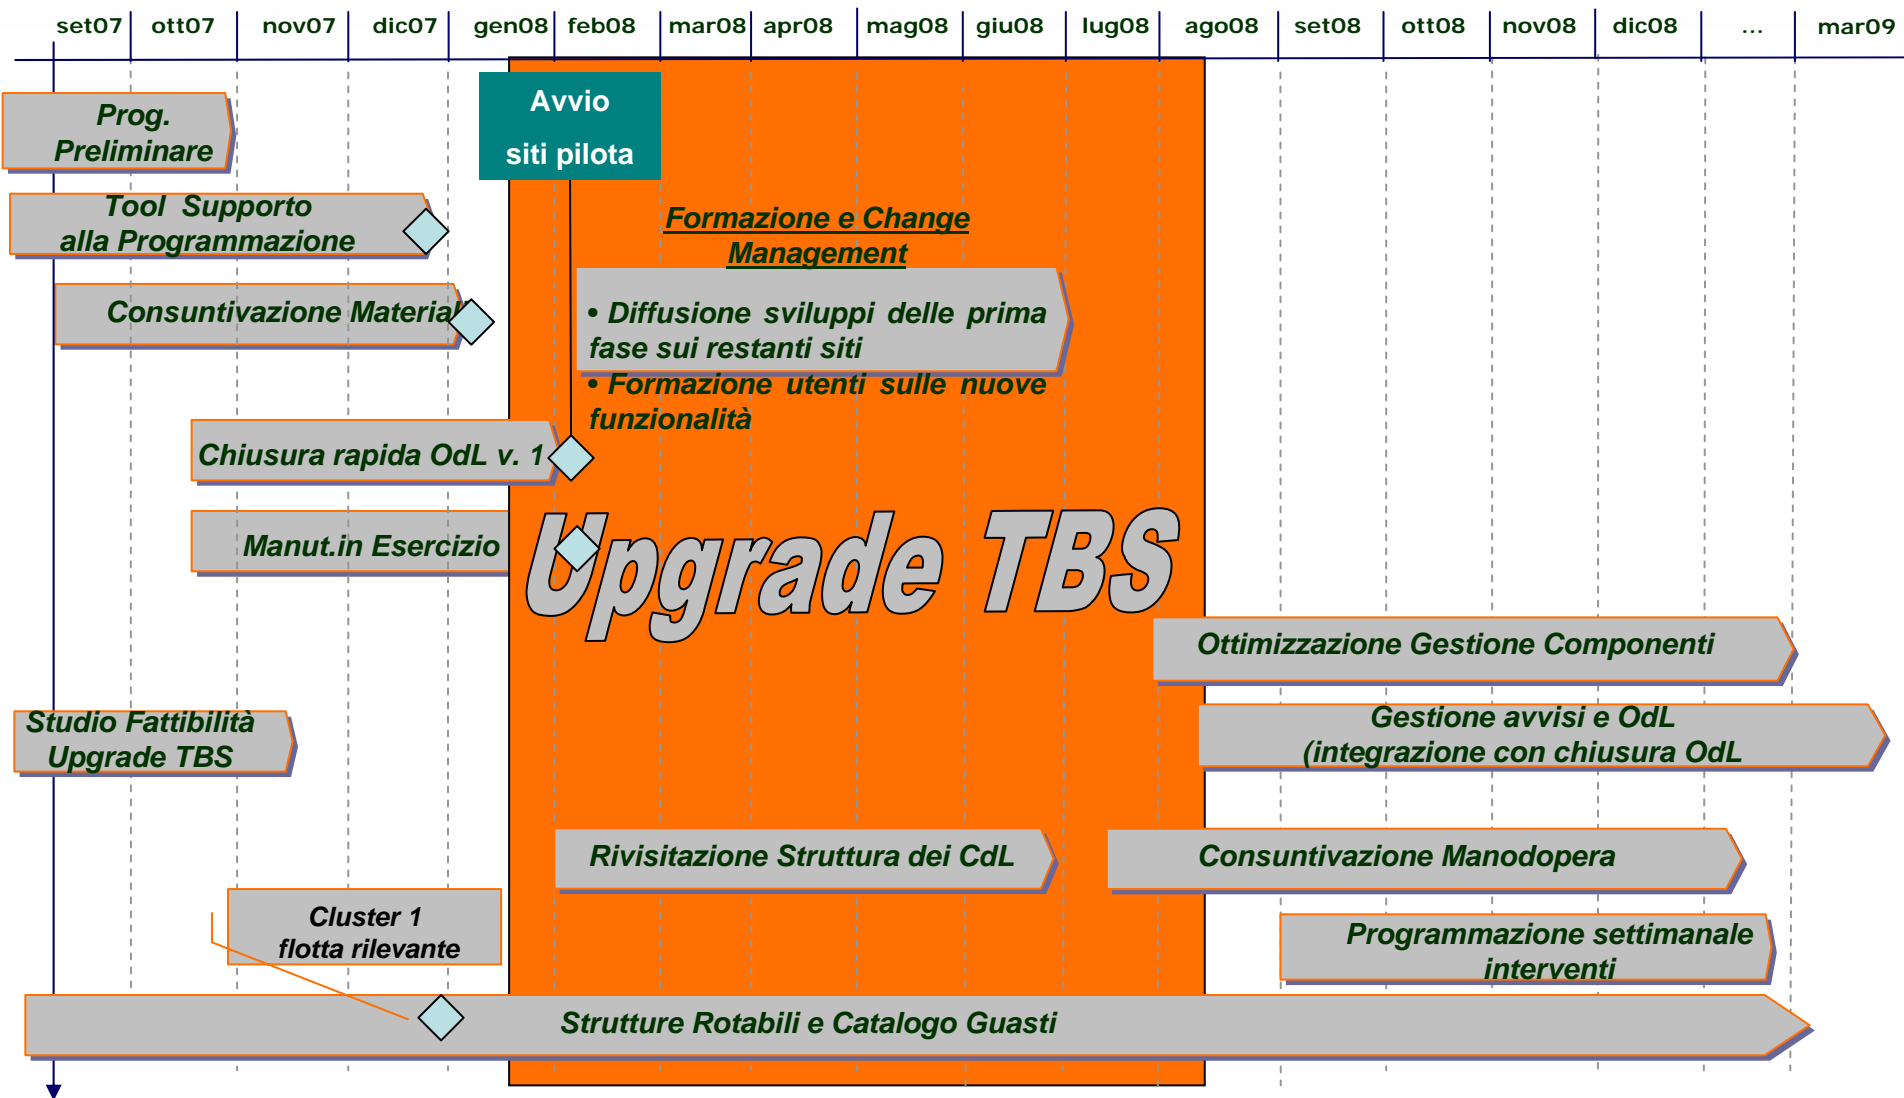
set07 ott07 nov07 dic07 gen08 feb08 mar08 apr08 mag08 giu08 lug08 ago08 set08 ott08 nov08 dic08 ... mar09

Prog. Preliminare

Avvio siti pilota

Tool Supporto alla Programmazione

Formazione e Change Management

Consuntivazione Materiali

• Diffusione sviluppi delle prima fase sui restanti siti
• Formazione utenti sulle nuove funzionalità

Chiusura rapida OdL v. 1

Manut.in Esercizio

Upgrade TBS

Ottimizzazione Gestione Componenti

Studio Fattibilità Upgrade TBS

Gestione avvisi e OdL (integrazione con chiusura OdL

Rivisitazione Struttura dei CdL

Consuntivazione Manodopera

Cluster 1 flotta rilevante

Programmazione settimanale interventi

Strutture Rotabili e Catalogo Guasti